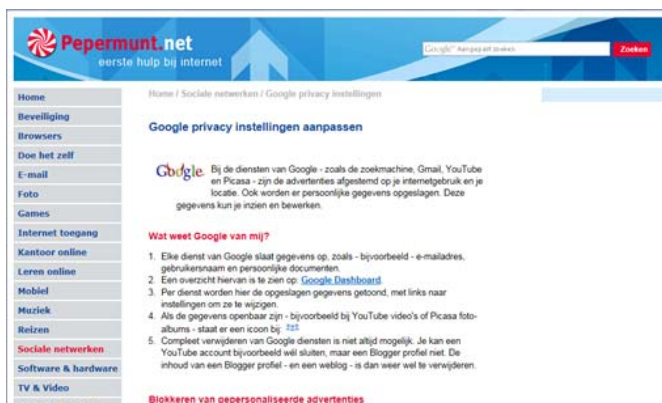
Pepermunt.net
eerste hulp bij internet

Google™ Aangepast zoeken
Zoeken

Home
Beveiliging
Browsers
Doe het zelf
E-mail
Foto
Games
Internet toegang
Kantoor online
Leren online
Mobiel
Muziek
Reizen
Sociale netwerken
Software & hardware
TV & Video

Home / Sociale netwerken / Google privacy instellingen

Google privacy instellingen aanpassen

Google

Bij de diensten van Google - zoals de zoekmachine, Gmail, YouTube en Picasa - zijn de advertenties afgestemd op je internetgebruik en je locatie. Ook worden er persoonlijke gegevens opgeslagen. Deze gegevens kun je inzien en bewerken.

Wat weet Google van mij?

1. Elke dienst van Google slaat gegevens op, zoals - bijvoorbeeld - e-mailadres, gebruikersnaam en persoonlijke documenten.
2. Een overzicht hiervan is te zien op: Google Dashboard.
3. Per dienst worden hier de opgeslagen gegevens getoond, met links naar instellingen om ze te wijzigen.
4. Als de gegevens openbaar zijn - bijvoorbeeld bij YouTube video's of Picasa foto-albums - staat er een icoon bij: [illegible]
5. Compleet verwijderen van Google diensten is niet altijd mogelijk. Je kan een YouTube account bijvoorbeeld wel sluiten, maar een Blogger profiel niet. De inhoud van een Blogger profiel - en een weblog - is dan weer wel te verwijderen.

Blokkeren van gepersonaliseerde advertenties